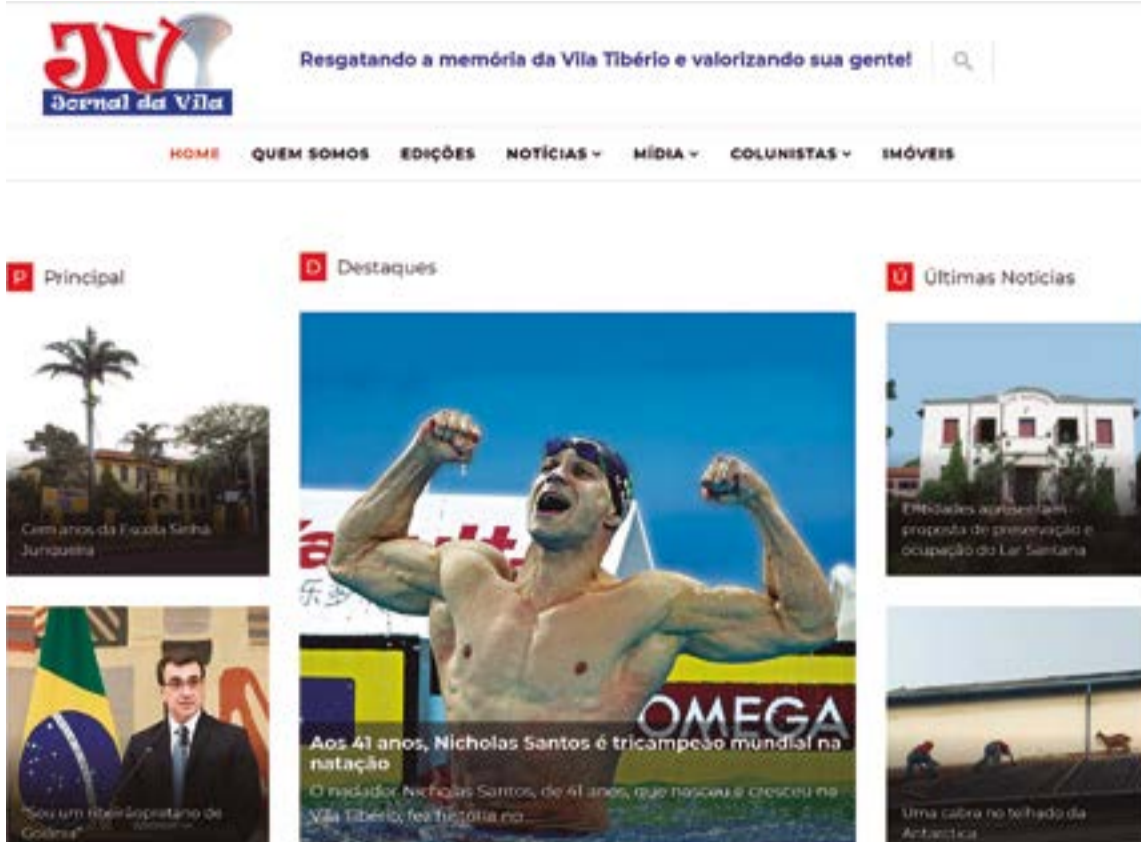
JV
Jornal da Vila

Resgatando a memória da Vila Tibério e valorizando sua gente!

HOME QUEM SOMOS EDIÇÕES NOTÍCIAS MÍDIA COLUNISTAS IMÓVEIS

P Principal

Cem anos da Escola Sinhá Junqueira

"Sou um ribeirãopretano de Goiânia"

D Destaques

OMEGA

Aos 41 anos, Nicholas Santos é tricampeão mundial na natação

O nadador Nicholas Santos, de 41 anos, que nasceu e cresceu na Vila Tibério, fez história no...

Ú Últimas Notícias

Entidades apresentam proposta de preservação e ocupação do Lar Santana

Uma cabra no telhado da Antarctica